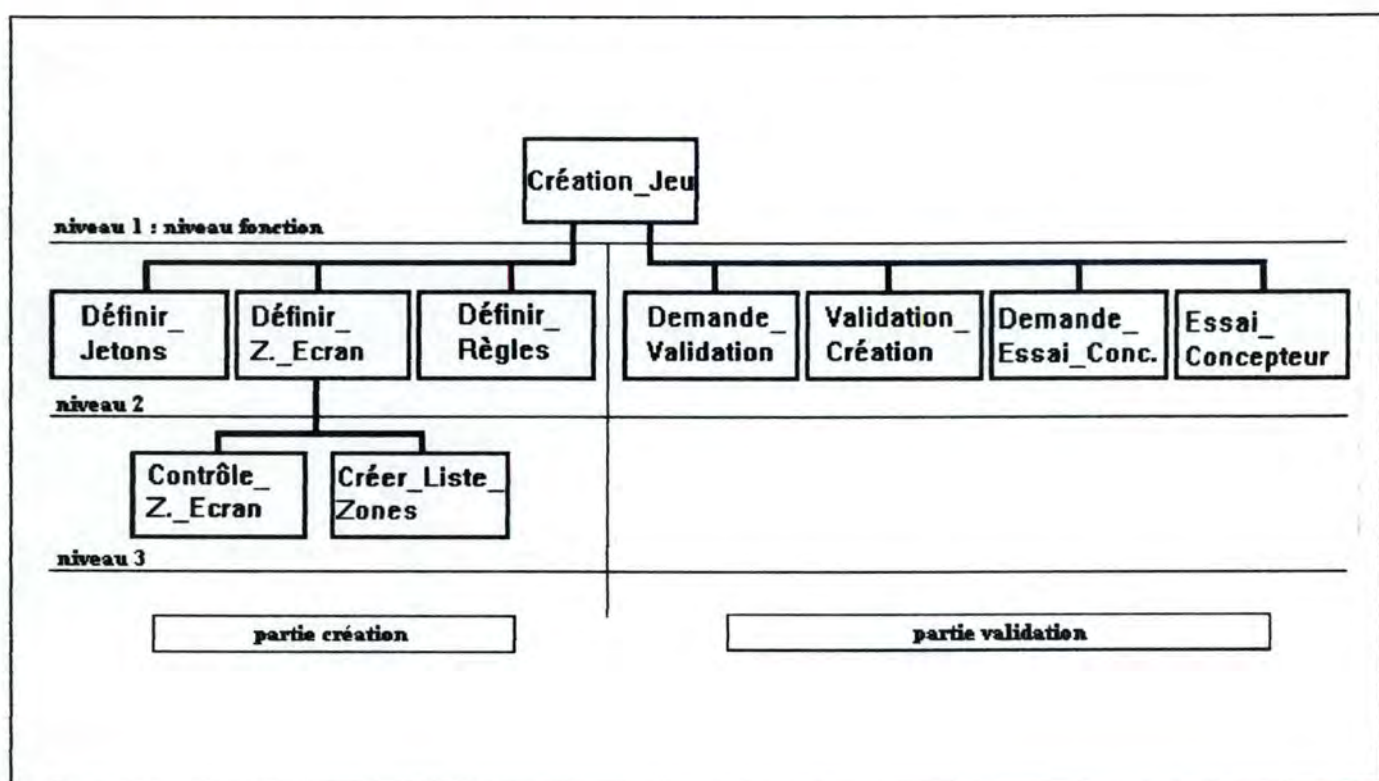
Création_Jeu

niveau 1 : niveau fonction

Définir_ Jetons

Définir_ Z._Ecran

Définir_ Règles

Demande_ Validation

Validation_ Création

Demande_ Essai_Conc.

Essai_ Concepteur

niveau 2

Contrôle_ Z._Ecran

Créer_Liste_ Zones

niveau 3

partie création

partie validation